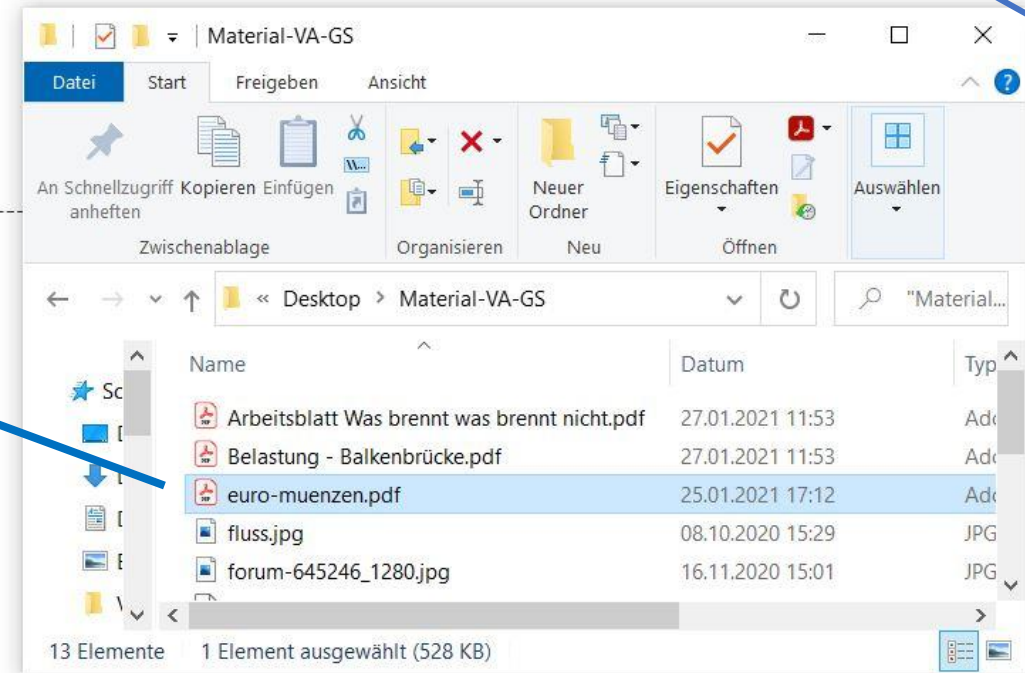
Material-VA-GS

Datei Start Freigeben Ansicht

An Schnellzugriff anheften Kopieren Einfügen
Zwischenablage

Organisieren

Neuer Ordner
Neu

Eigenschaften
Öffnen

Auswählen

« Desktop > Material-VA-GS

"Material...

Sc

| Name | Datum | Typ |
|---|---|---|
| Arbeitsblatt Was brennt was brennt nicht.pdf | 27.01.2021 11:53 | Ad |
| Belastung - Balkenbrücke.pdf | 27.01.2021 11:53 | Ad |
| euro-muenzen.pdf | 25.01.2021 17:12 | Ad |
| fluss.jpg | 08.10.2020 15:29 | JPG |
| forum-645246_1280.jpg | 16.11.2020 15:01 | JPG |

13 Elemente 1 Element ausgewählt (528 KB)